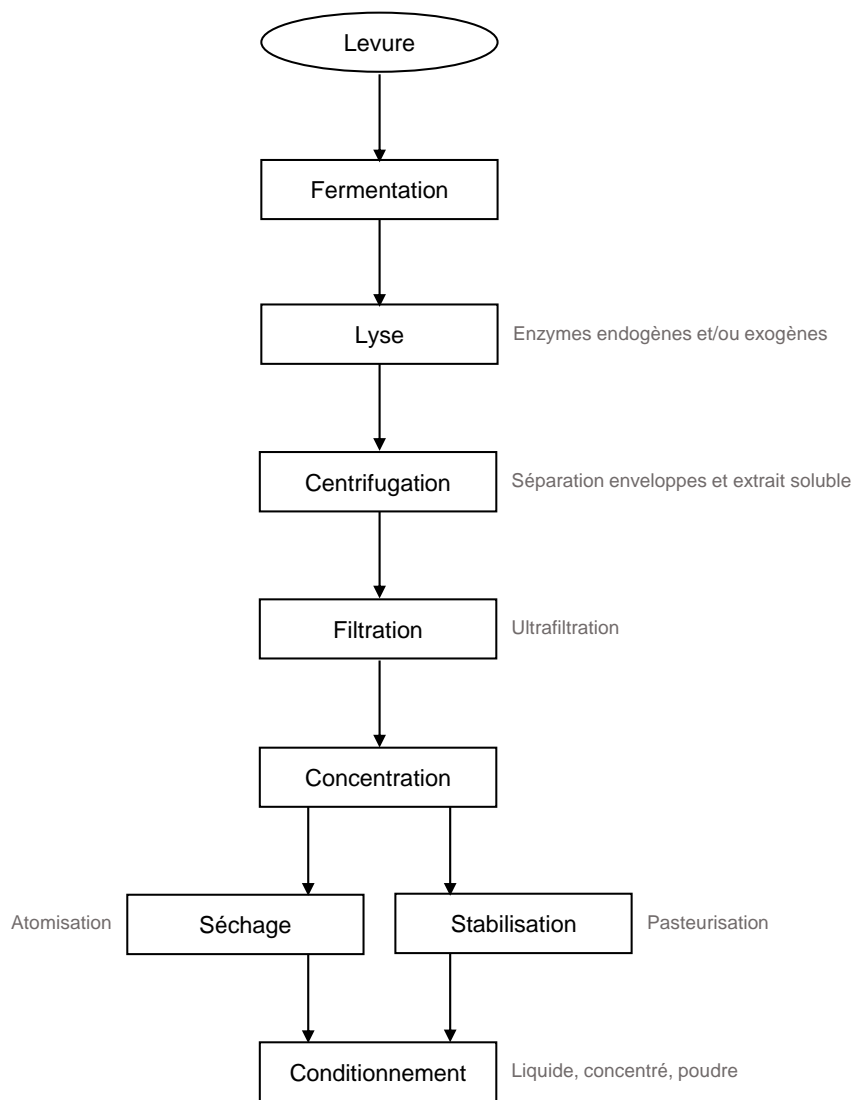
Levure

Fermentation

Lyse

Enzymes endogènes et/ou exogènes

Centrifugation

Séparation enveloppes et extrait soluble

Filtration

Ultrafiltration

Concentration

Atomisation

Séchage

Stabilisation

Pasteurisation

Conditionnement

Liquide, concentré, poudre